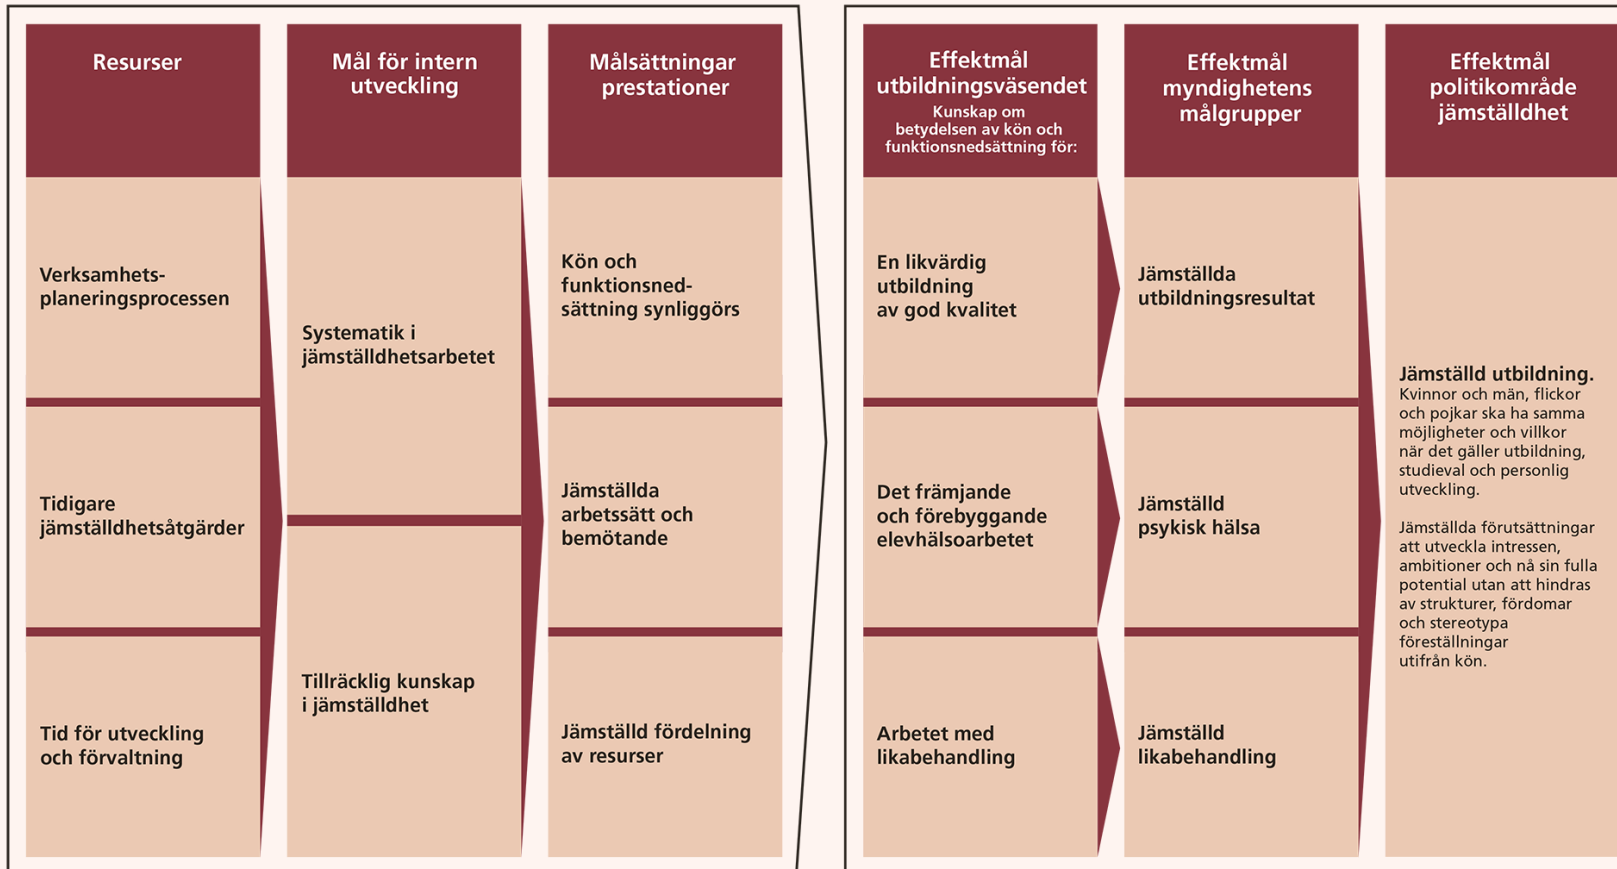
Resurser

Verksamhetsplaneringsprocessen

Tidigare jämställdhetsåtgärder

Tid för utveckling och förvaltning

Mål för intern utveckling

Systematik i jämställdhetsarbetet

Tillräcklig kunskap i jämställdhet

Målsättningar prestationer

Kön och funktionsnedsättning synliggörs

Jämställda arbetssätt och bemötande

Jämställd fördelning av resurser

Effektmål utbildningsväsendet
Kunskap om betydelsen av kön och funktionsnedsättning för:

En likvärdig utbildning av god kvalitet

Det främjande och förebyggande elevhälsoarbetet

Arbetet med likabehandling

Effektmål myndighetens målgrupper

Jämställda utbildningsresultat

Jämställd psykisk hälsa

Jämställd likabehandling

Effektmål politikområde jämställdhet

Jämställd utbildning. Kvinnor och män, flickor och pojkar ska ha samma möjligheter och villkor när det gäller utbildning, studieval och personlig utveckling.

Jämställda förutsättningar att utveckla intressen, ambitioner och nå sin fulla potential utan att hindras av strukturer, fördomar och stereotypa föreställningar utifrån kön.